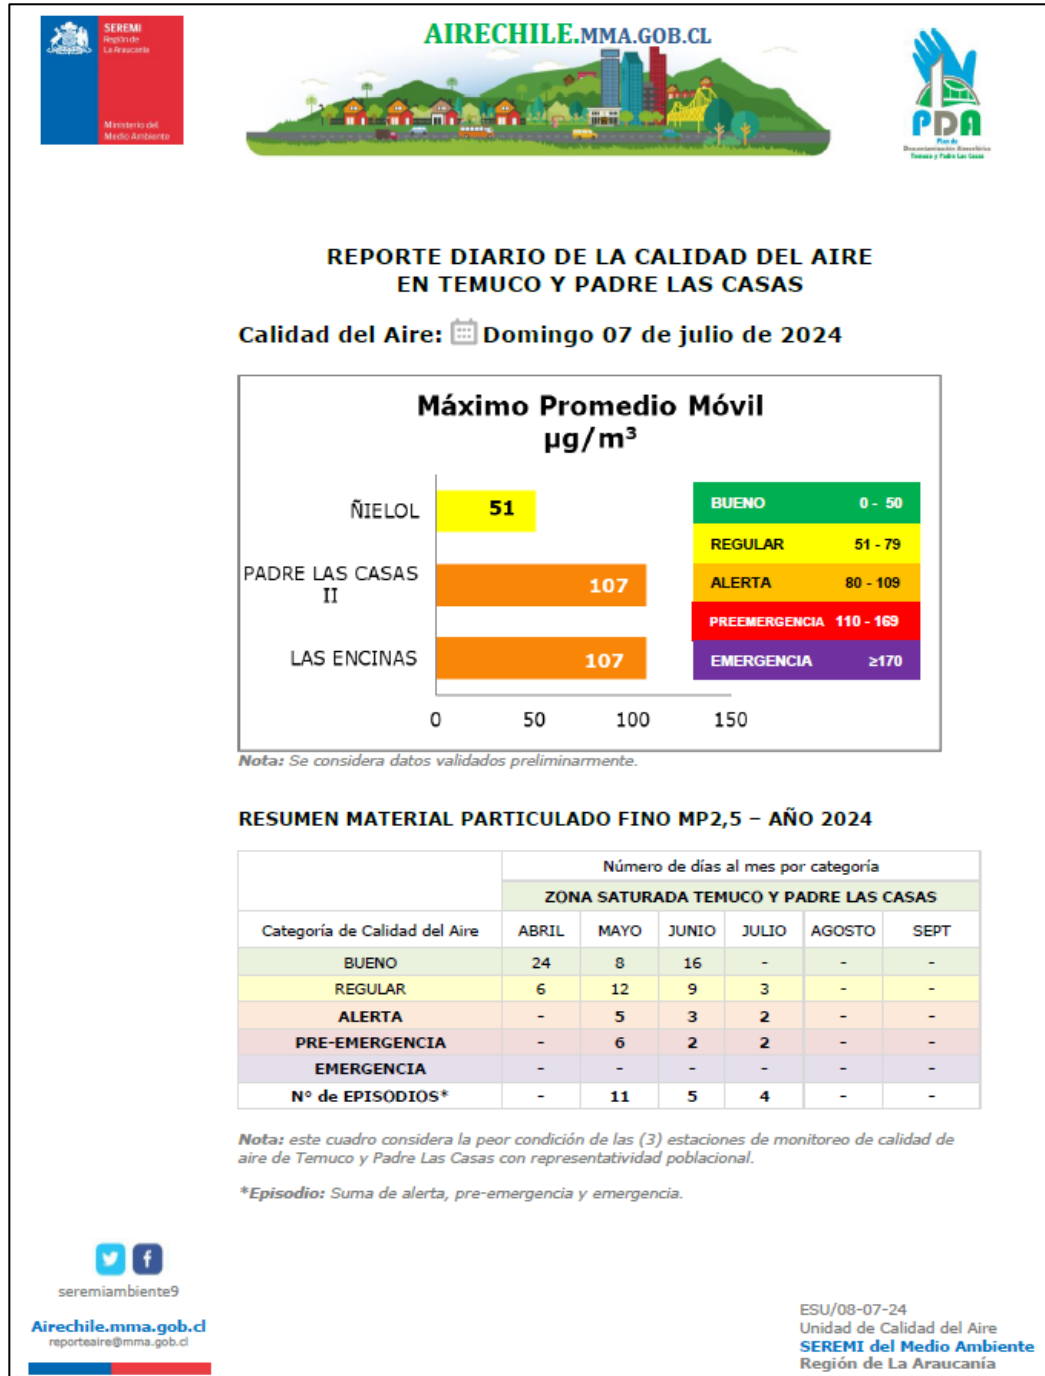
SEREMI
Región de
La Araucanía

Ministerio del
Medio Ambiente

AIRECHILE.MMA.GOB.CL

PDA
Plan de
Descontaminación Atmosférica
Temuco y Padre Las Casas

REPORTE DIARIO DE LA CALIDAD DEL AIRE
EN TEMUCO Y PADRE LAS CASAS

Calidad del Aire: Domingo 07 de julio de 2024

Máximo Promedio Móvil
$\mu g/m^3$

ÑIELOL 51
PADRE LAS CASAS II 107
LAS ENCINAS 107

0 50 100 150

| BUENO | 0 - 50 |
|---|---|
| REGULAR | 51 - 79 |
| ALERTA | 80 - 109 |
| PREEMERGENCIA | 110 - 169 |
| EMERGENCIA | ≥170 |

Nota: Se considera datos validados preliminarmente.

RESUMEN MATERIAL PARTICULADO FINO MP2,5 – AÑO 2024

| | Número de días al mes por categoría | | | | | |
|---|---|---|---|---|---|---|
| | ZONA SATURADA TEMUCO Y PADRE LAS CASAS | | | | | |
| Categoría de Calidad del Aire | ABRIL | MAYO | JUNIO | JULIO | AGOSTO | SEPT |
| BUENO | 24 | 8 | 16 | - | - | - |
| REGULAR | 6 | 12 | 9 | 3 | - | - |
| ALERTA | - | 5 | 3 | 2 | - | - |
| PRE-EMERGENCIA | - | 6 | 2 | 2 | - | - |
| EMERGENCIA | - | - | - | - | - | - |
| N° de EPISODIOS* | - | 11 | 5 | 4 | - | - |

Nota: este cuadro considera la peor condición de las (3) estaciones de monitoreo de calidad de aire de Temuco y Padre Las Casas con representatividad poblacional.

*Episodio: Suma de alerta, pre-emergencia y emergencia.

seremiambiente9

Airechile.mma.gob.cl
reporteaire@mma.gob.cl

ESU/08-07-24
Unidad de Calidad del Aire
SEREMI del Medio Ambiente
Región de La Araucanía